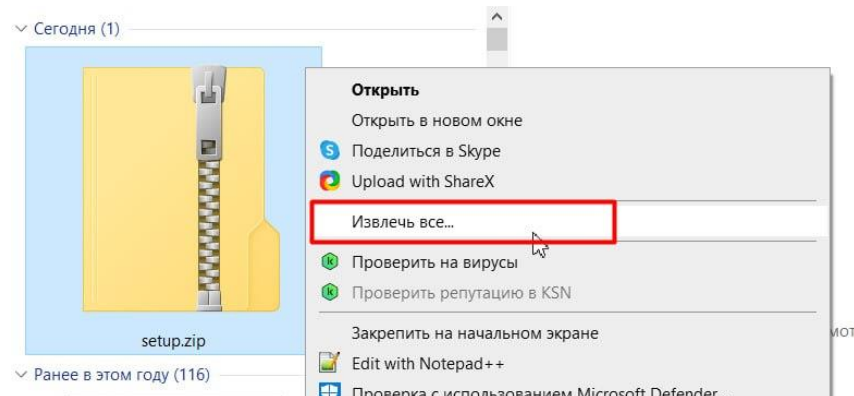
Сегодня (1)

setup.zip

Ранее в этом году (116)

Открыть
Открыть в новом окне
Поделиться в Skype
Upload with ShareX
Извлечь все...
Проверить на вирусы
Проверить репутацию в KSN
Закрепить на начальном экране
Edit with Notepad++
Проверка с использованием Microsoft Defender

мот